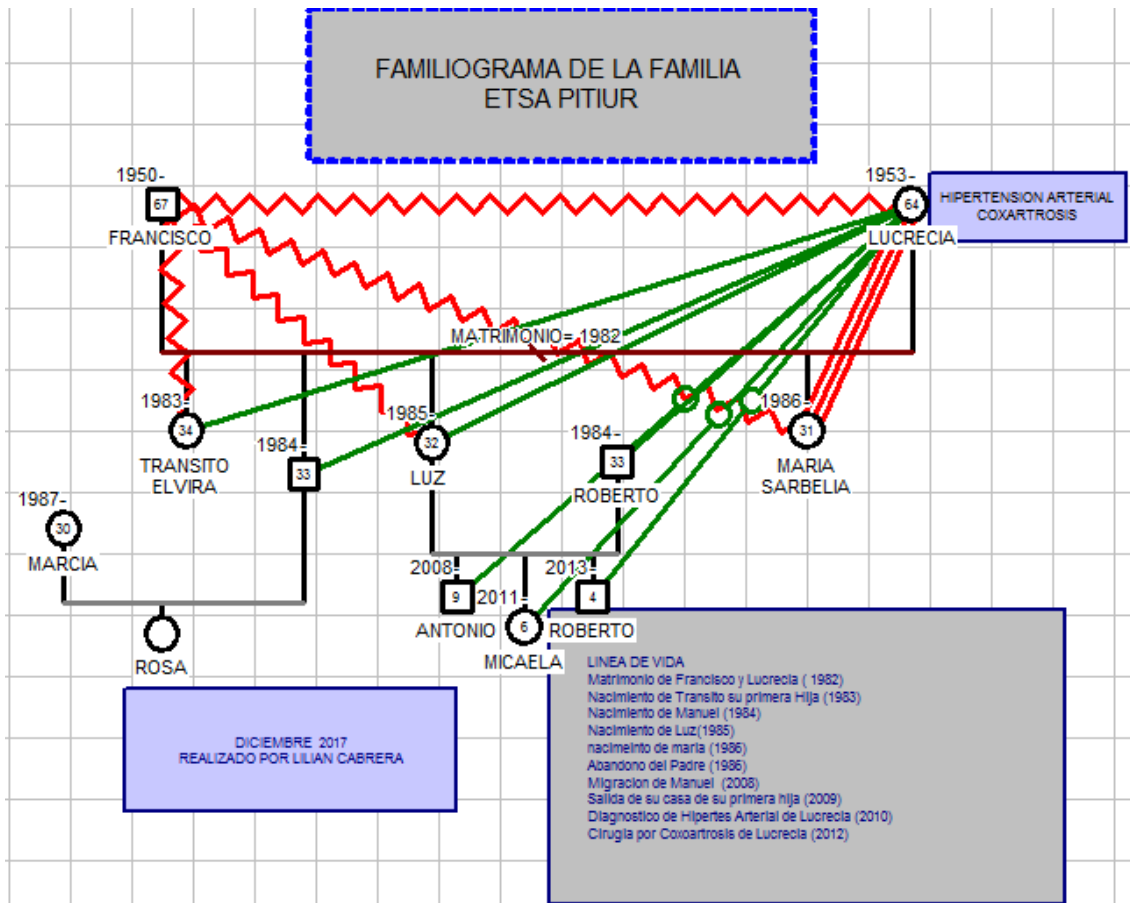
FAMILIOGRAMA DE LA FAMILIA
ETSA PITIUR

1950-
67
FRANCISCO

1953-
64
LUCRECIA

HIPERTENSION ARTERIAL
COXARTROSIS

MATRIMONIO= 1982

1983-
34
TRANSITO
ELVIRA

1984-
33

1985-
32
LUZ

1984-
33
ROBERTO

1986-
31
MARIA
SARBELIA

1987-
30
MARCIA

ROSA

2008-
9
ANTONIO

2011-
6
MICAELA

2013-
4
ROBERTO

DICIEMBRE 2017
REALIZADO POR LILIAN CABRERA

LINEA DE VIDA
Matrimonio de Francisco y Lucrecia ( 1982)
Nacimiento de Transito su primera Hija (1983)
Nacimiento de Manuel (1984)
Nacimiento de Luz(1985)
nacimiento de maria (1986)
Abandono del Padre (1986)
Migracion de Manuel (2008)
Salida de su casa de su primera hija (2009)
Diagnostico de Hipertes Arterial de Lucrecia (2010)
Cirugia por Coxoartrosis de Lucrecia (2012)